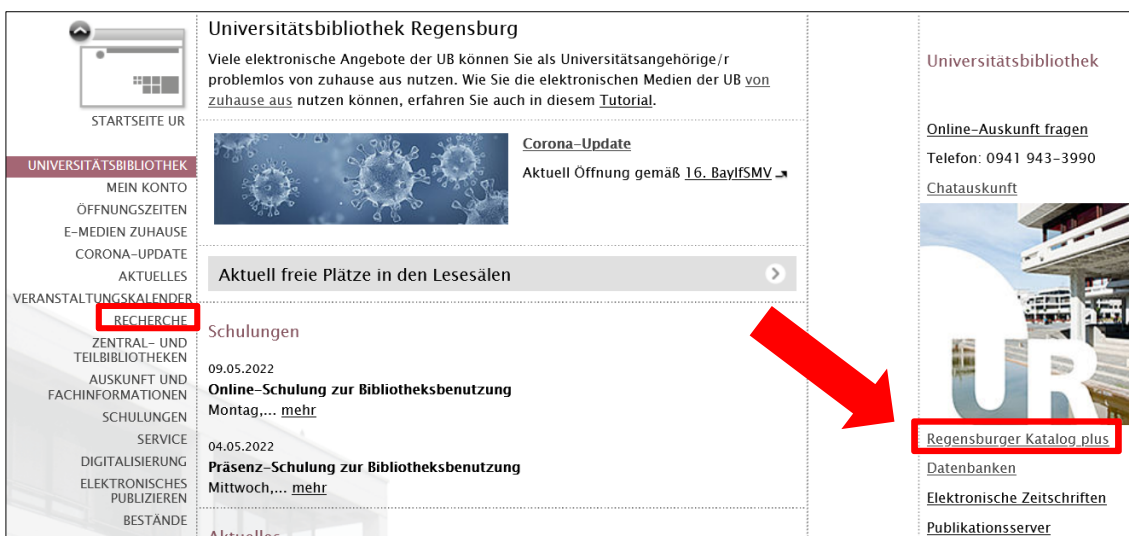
STARTSEITE UR

UNIVERSITÄTSBIBLIOTHEK
MEIN KONTO
ÖFFNUNGSZEITEN
E-MEDIEN ZUHAUSE
CORONA-UPDATE
AKTUELLES
VERANSTALTUNGSKALENDER
RECHERCHE
ZENTRAL- UND TEILBIBLIOTHEKEN
AUSKUNFT UND FACHINFORMATIONEN
SCHULUNGEN
SERVICE
DIGITALISIERUNG
ELEKTRONISCHES PUBLIZIEREN
BESTÄNDE

Universitätsbibliothek Regensburg

Viele elektronische Angebote der UB können Sie als Universitätsangehörige/r problemlos von zuhause aus nutzen. Wie Sie die elektronischen Medien der UB von zuhause aus nutzen können, erfahren Sie auch in diesem Tutorial.

Corona-Update

Aktuell Öffnung gemäß 16. BayIfSMV

Aktuell freie Plätze in den Lesesälen

Schulungen

09.05.2022
Online-Schulung zur Bibliotheksbenutzung
Montag,... mehr

04.05.2022
Präsenz-Schulung zur Bibliotheksbenutzung
Mittwoch,... mehr

Aktuelles

Universitätsbibliothek

Online-Auskunft fragen
Telefon: 0941 943-3990
Chatauskunft

UR

Regensburger Katalog plus
Datenbanken
Elektronische Zeitschriften
Publikationsserver